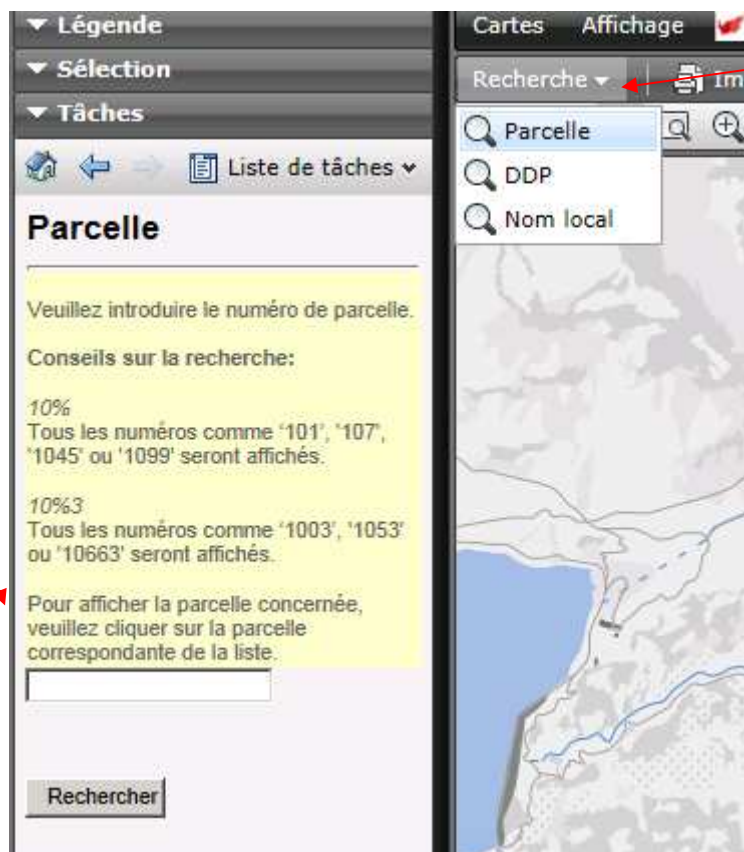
▾ Légende
▾ Sélection
▾ Tâches
Liste de tâches ▾

Parcelle

Veuillez introduire le numéro de parcelle.

Conseils sur la recherche:

10%
Tous les numéros comme '101', '107', '1045' ou '1099' seront affichés.

10%3
Tous les numéros comme '1003', '1053' ou '10663' seront affichés.

Pour afficher la parcelle concernée, veuillez cliquer sur la parcelle correspondante de la liste.

Rechercher

Cartes Affichage
Recherche ▾ Im
Parcelle
DDP
Nom local